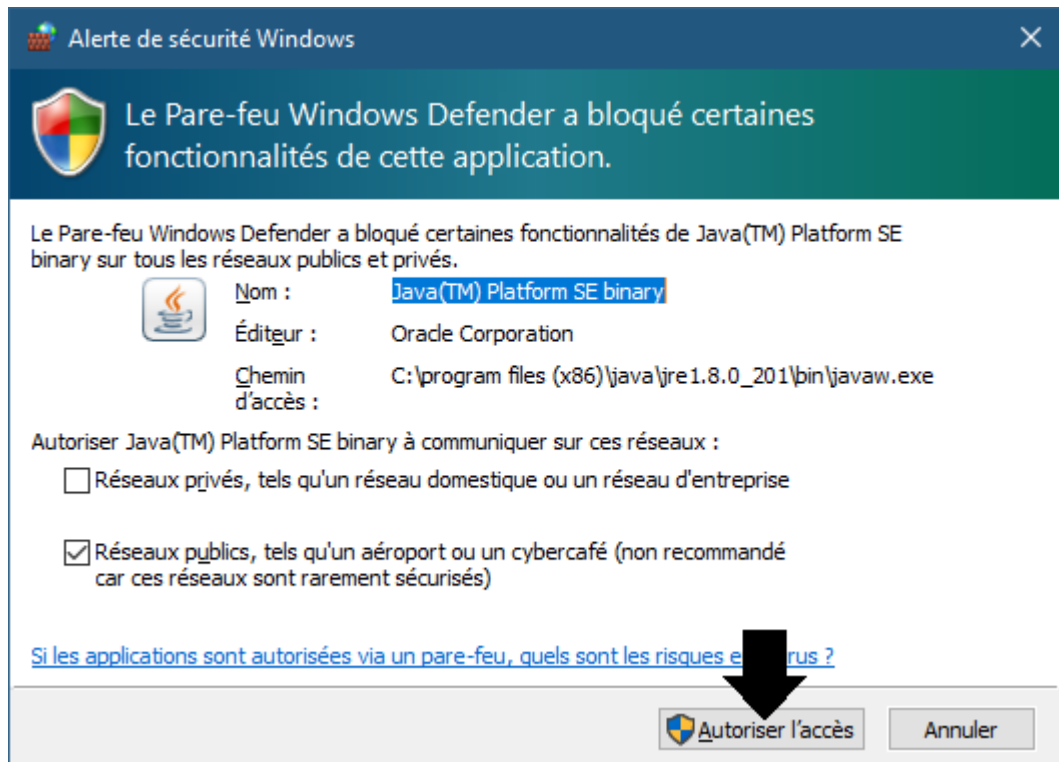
Alerte de sécurité Windows

Le Pare-feu Windows Defender a bloqué certaines fonctionnalités de cette application.

Le Pare-feu Windows Defender a bloqué certaines fonctionnalités de Java(TM) Platform SE binary sur tous les réseaux publics et privés.

Nom : Java(TM) Platform SE binary

Éditeur : Oracle Corporation

Chemin d'accès : C:\program files (x86)\java\jre1.8.0_201\bin\javaw.exe

Autoriser Java(TM) Platform SE binary à communiquer sur ces réseaux :

Réseaux privés, tels qu'un réseau domestique ou un réseau d'entreprise

Réseaux publics, tels qu'un aéroport ou un cybercafé (non recommandé car ces réseaux sont rarement sécurisés)

Si les applications sont autorisées via un pare-feu, quels sont les risques e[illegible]rus ?

Autoriser l'accès

Annuler